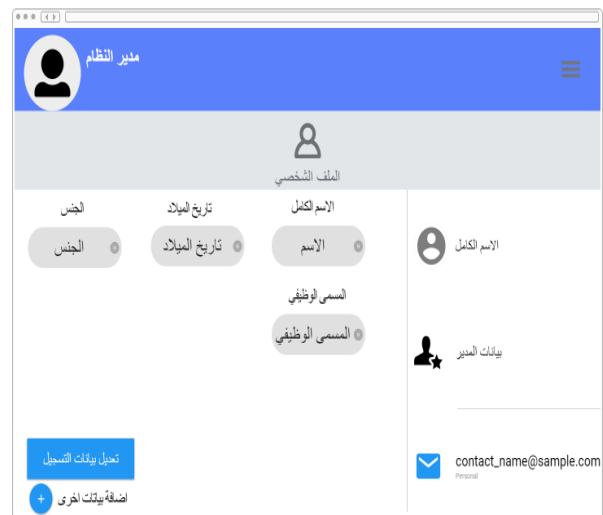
مدير النظام

الملف الشخصي

الاسم الكامل
الاسم

تاريخ الميلاد
تاريخ الميلاد

الجنس
الجنس

المسمى الوظيفي
المسمى الوظيفي

الاسم الكامل

بيانات المدير

contact_name@sample.com
Personal

تعديل بيانات التسجيل

اضافة بيانات اخرى +